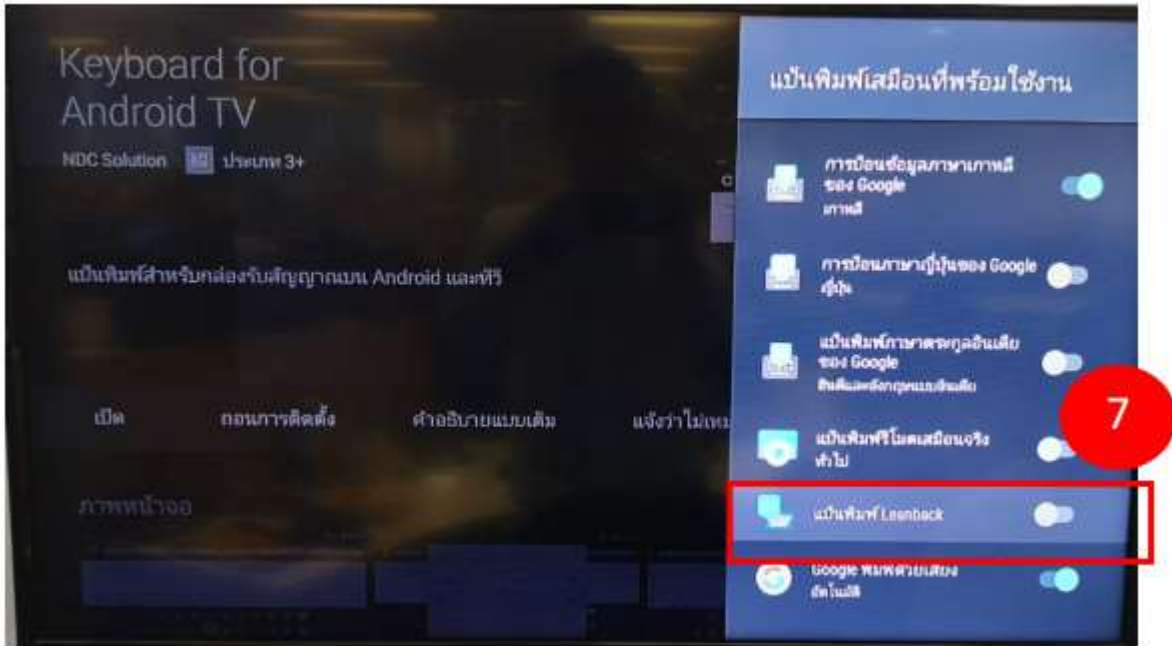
Keyboard for Android TV

NDC Solution ประเภท 3+

แป้นพิมพ์สำหรับกล่องรับสัญญาณบน Android และทีวี

เปิด ถอนการติดตั้ง คำอธิบายแบบเต็ม แจ้งว่าไม่เหม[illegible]

ภาพหน้าจอ

แป้นพิมพ์เสมือนที่พร้อมใช้งาน

การป้อนข้อมูลภาษาเกาหลีของ Google
เกาหลี

การป้อนภาษาญี่ปุ่นของ Google
ญี่ปุ่น

แป้นพิมพ์ภาษาตระกูลอินเดียของ Google
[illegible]

แป้นพิมพ์รีโมตเสมือนจริง
ทั่วไป

7

แป้นพิมพ์ Leanback

Google พิมพ์ด้วยเสียง
อัตโนมัติ